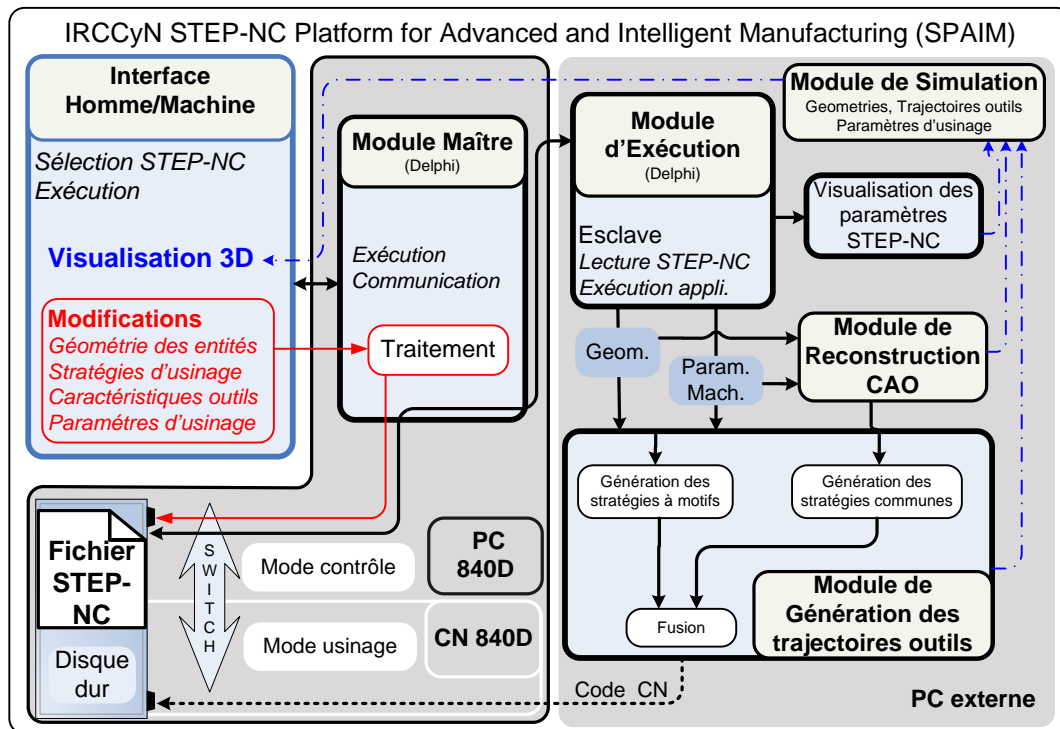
IRCCyN STEP-NC Platform for Advanced and Intelligent Manufacturing (SPAIM)

Interface Homme/Machine

Sélection STEP-NC
Exécution

Visualisation 3D

Modifications
Géométrie des entités
Stratégies d'usinage
Caractéristiques outils
Paramétres d'usinage

Module Maître
(Delphi)

Exécution
Communication

Traitement

Module d'Exécution
(Delphi)

Esclave
Lecture STEP-NC
Exécution appli.

Module de Simulation
Geometries, Trajectoires outils
Paramètres d'usinage

Visualisation des paramètres STEP-NC

Geom.

Param. Mach.

Module de Reconstruction CAO

Génération des stratégies à motifs

Génération des stratégies communes

Fusion

Module de Génération des trajectoires outils

Fichier STEP-NC

Disque dur

S W I T C H

Mode contrôle

Mode usinage

PC 840D

CN 840D

Code CN

PC externe